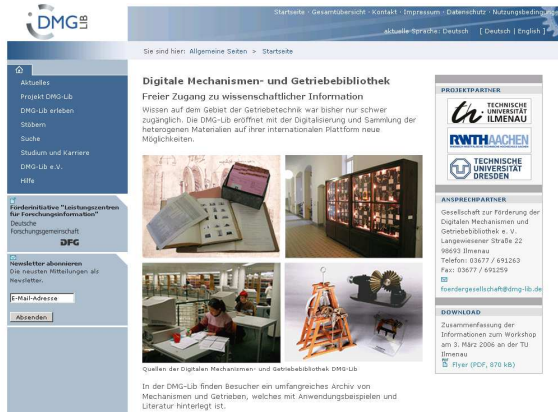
DMG LIB

Startseite · Gesamtübersicht · Kontakt · Impressum · Datenschutz · Nutzungsbeding

aktuelle Sprache: Deutsch [ Deutsch | English ]

Sie sind hier: Allgemeine Seiten > Startseite

Aktuelles
Projekt DMG-Lib
DMG-Lib erleben
Stöbern
Suche
Studium und Karriere
DMG-Lib e.V.
Hilfe

Förderinitiative "Leistungszentren für Forschungsinformation"
Deutsche Forschungsgemeinschaft
DFG

Newsletter abonnieren
Die neusten Mitteilungen als Newsletter.

E-Mail-Adresse

Absenden

Digitale Mechanismen- und Getriebebibliothek

Freier Zugang zu wissenschaftlicher Information

Wissen auf dem Gebiet der Getriebetechnik war bisher nur schwer zugänglich. Die DMG-Lib eröffnet mit der Digitalisierung und Sammlung der heterogenen Materialien auf ihrer internationalen Plattform neue Möglichkeiten.

Quellen der Digitalen Mechanismen- und Getriebebibliothek DMG-Lib

In der DMG-Lib finden Besucher ein umfangreiches Archiv von Mechanismen und Getrieben, welches mit Anwendungsbeispielen und Literatur hinterlegt ist.

PROJEKTPARTNER

TECHNISCHE UNIVERSITÄT ILMENAU

RWTH AACHEN

TECHNISCHE UNIVERSITÄT DRESDEN

ANSPRECHPARTNER

Gesellschaft zur Förderung der Digitalen Mechanismen und Getriebebibliothek e. V.
Langewiesener Straße 22
98693 Ilmenau
Telefon: 03677 / 691263
Fax: 03677 / 691259
foerdergesellschaft@dmg-lib.de

DOWNLOAD

Zusammenfassung der Informationen zum Workshop am 3. März 2006 an der TU Ilmenau
Flyer (PDF, 870 kB)